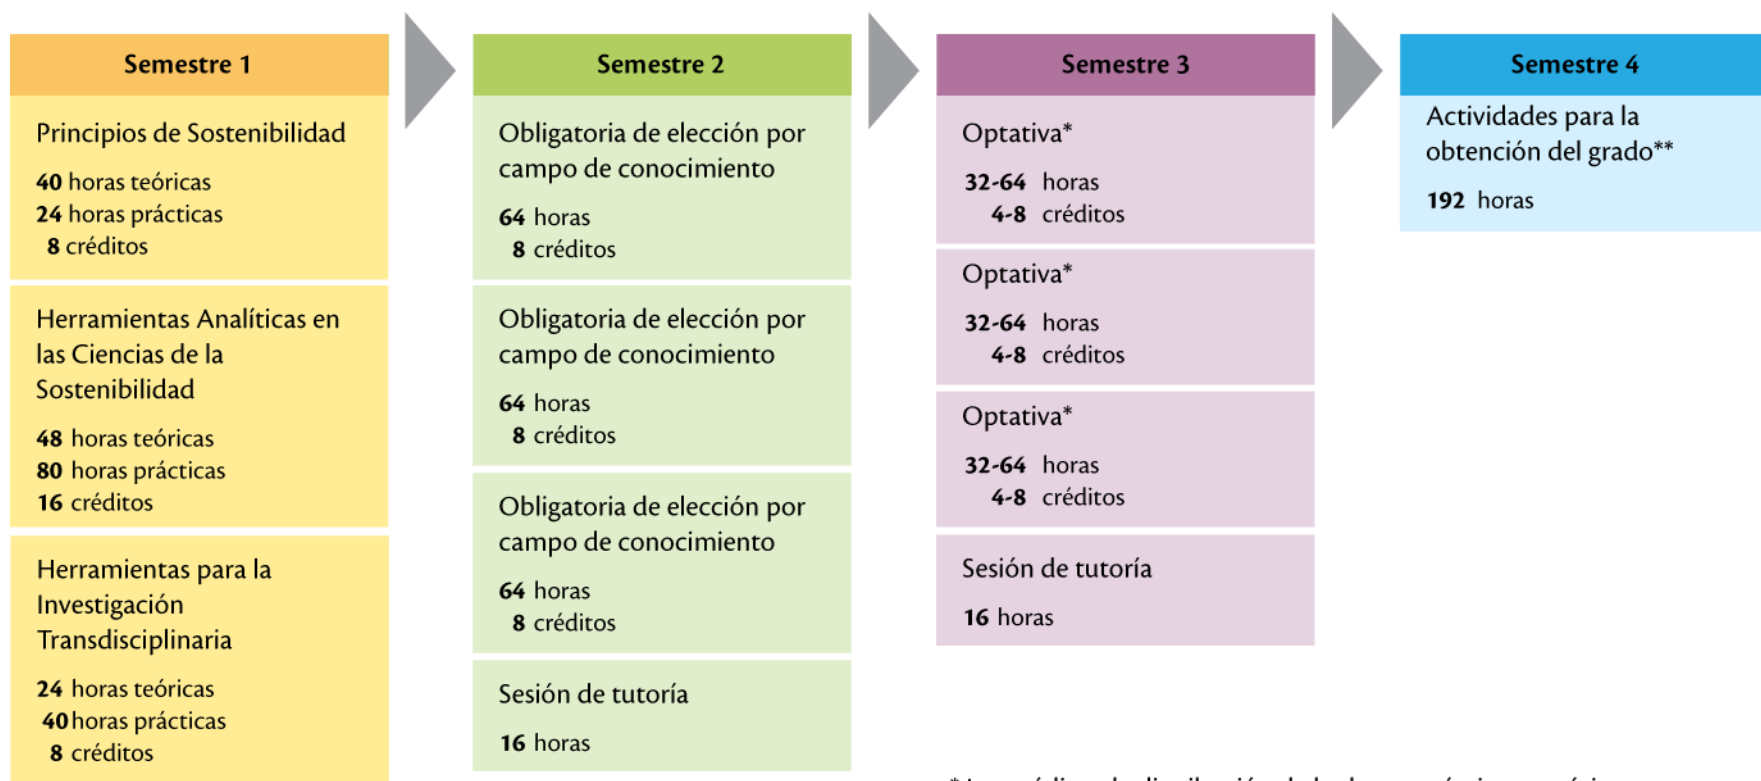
Semestre 1

Principios de Sostenibilidad

40 horas teóricas
24 horas prácticas
8 créditos

Herramientas Analíticas en las Ciencias de la Sostenibilidad

48 horas teóricas
80 horas prácticas
16 créditos

Herramientas para la Investigación Transdisciplinaria

24 horas teóricas
40 horas prácticas
8 créditos

Semestre 2

Obligatoria de elección por campo de conocimiento

64 horas
8 créditos

Obligatoria de elección por campo de conocimiento

64 horas
8 créditos

Obligatoria de elección por campo de conocimiento

64 horas
8 créditos

Sesión de tutoría

16 horas

Semestre 3

Optativa*

32-64 horas
4-8 créditos

Optativa*

32-64 horas
4-8 créditos

Optativa*

32-64 horas
4-8 créditos

Sesión de tutoría

16 horas

Semestre 4

Actividades para la obtención del grado**

192 horas

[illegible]